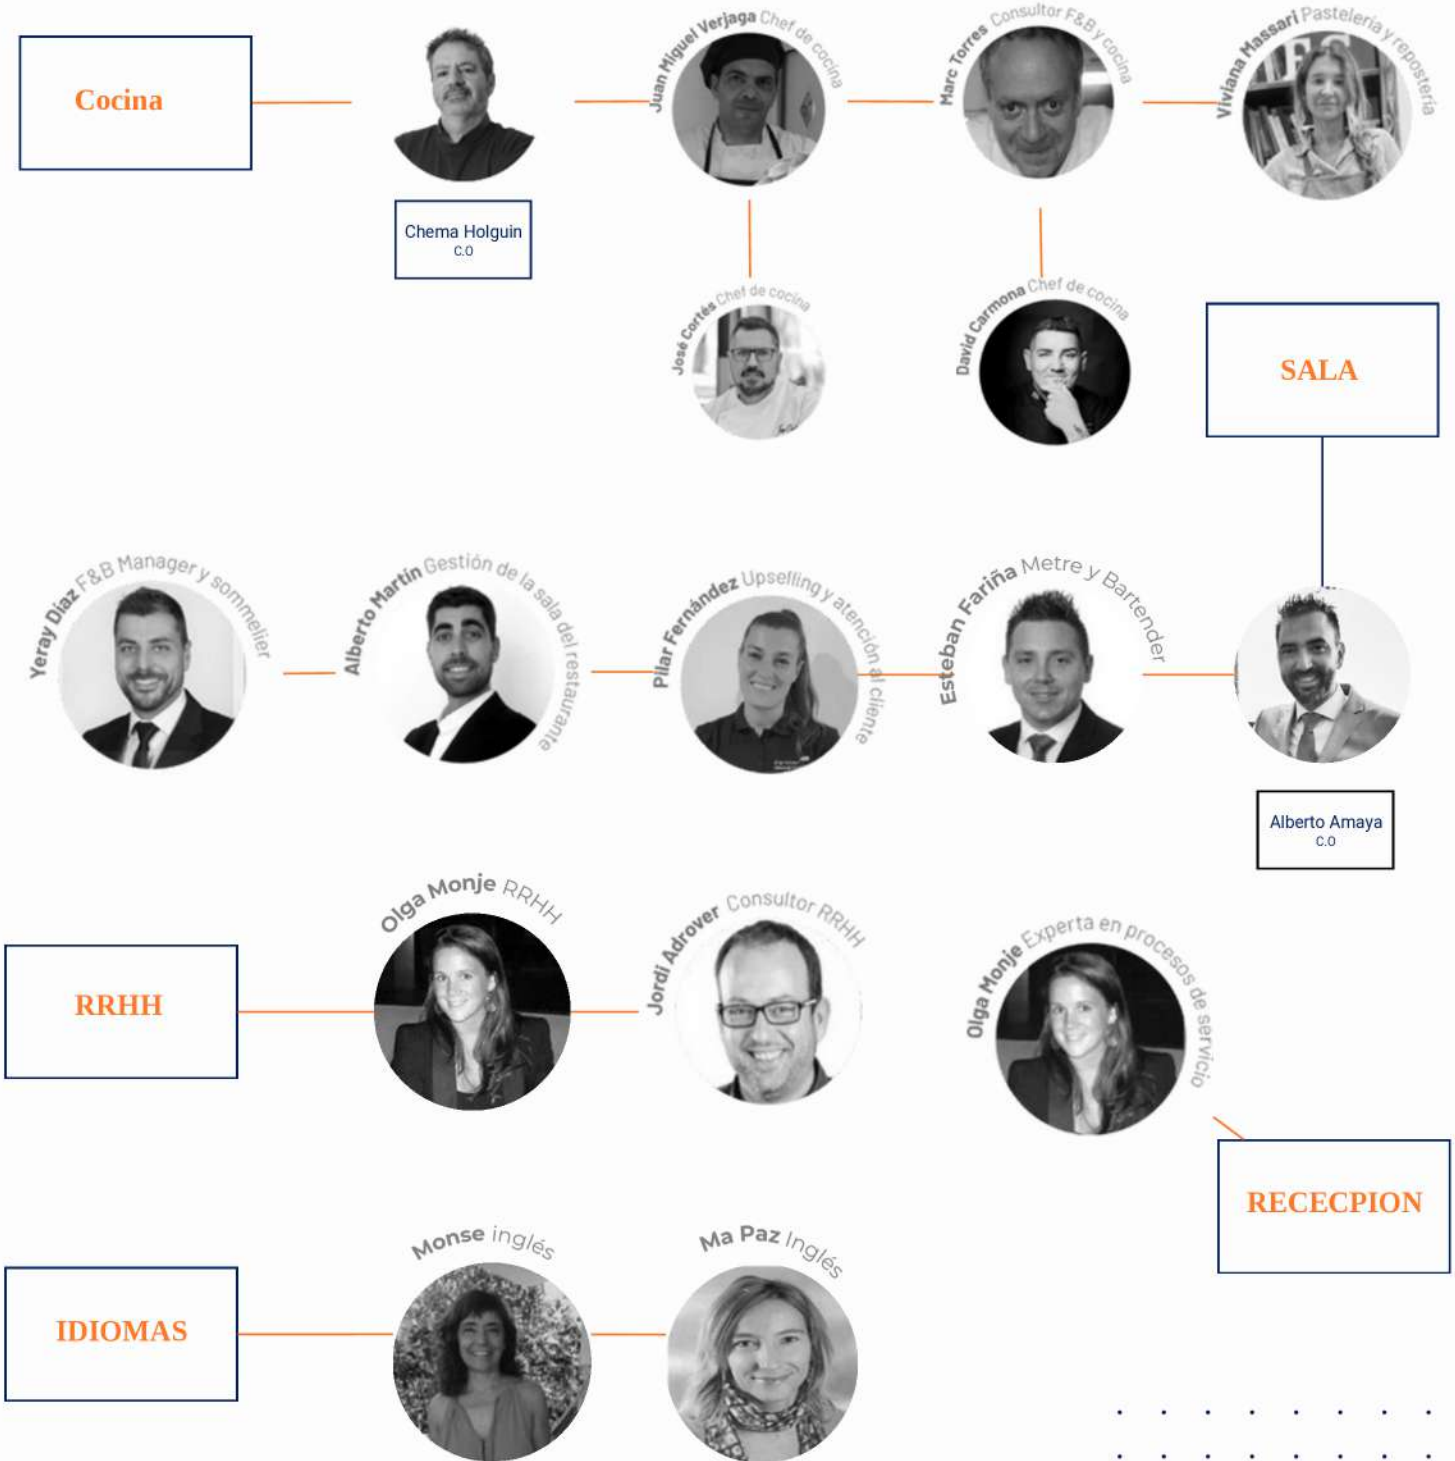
Cocina

Chema Holguin
C.O

Juan Miguel Verjaga Chef de cocina

Marc Torres Consultor F&B y cocina

Viviana Massari Pastelería y repostería

José Cortés Chef de cocina

David Carmona Chef de cocina

SALA

Yeray Díaz F&B Manager y sommelier

Alberto Martín Gestión de la sala del restaurante

Pilar Fernández Upselling y atención al cliente

Esteban Fariña Metre y Bartender

Alberto Amaya
C.O

Olga Monje RRHH

Jordi Adrover Consultor RRHH

Olga Monje Experta en procesos de servicio

RRHH

RECECPION

Monse inglés

Ma Paz Inglés

IDIOMAS